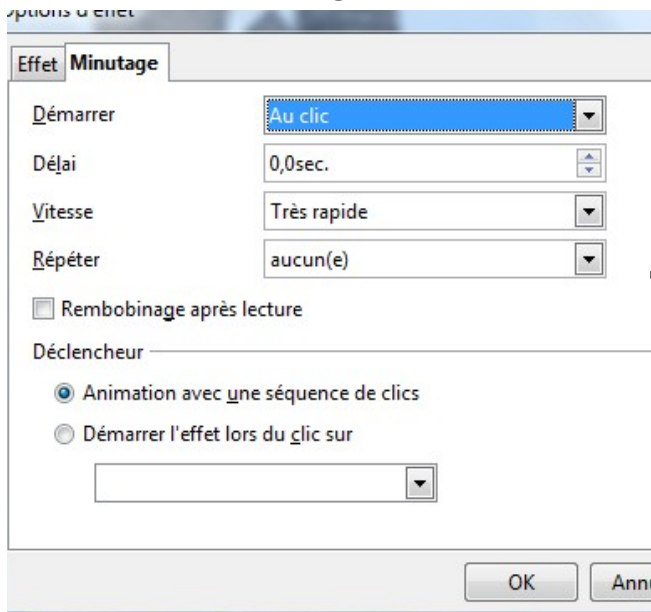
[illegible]ptions d'effet

Effet Minutage

Démarrer
Au clic

Délai
0,0sec.

Vitesse
Très rapide

Répéter
aucun(e)

Rembobinage après lecture

Déclencheur

Animation avec une séquence de clics

Démarrer l'effet lors du clic sur

OK

Annu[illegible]